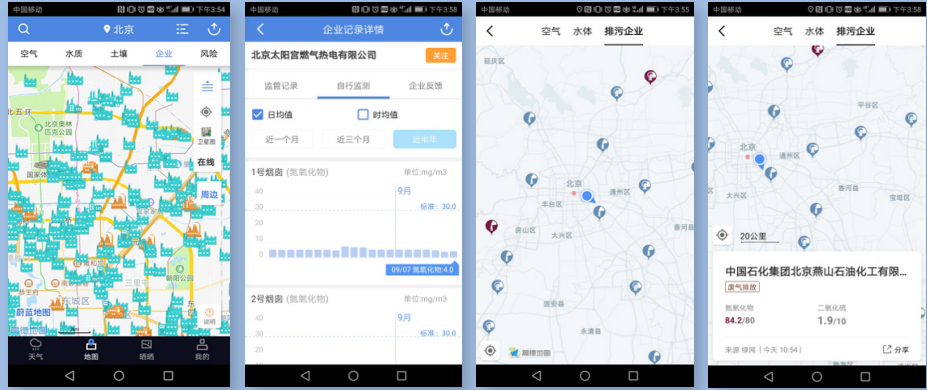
中国移动 下午3:54

北京

空气 水质 土壤 企业 风险

北五环 北京奥林匹克公园 国家体 在线 周边 朝阳 东城区 蔚蓝地图 天气 地图 晒晒 我的

中国移动 下午3:58

企业记录详情

北京太阳宫燃气热电有限公司 关注

监管记录 自行监测 企业反馈

日均值 时均值

近一个月 近三个月 近半年

1号烟囱（氮氧化物） 单位:mg/m3

9月

标准：30.0

09/07 氮氧化物:4.0

2号烟囱（氮氧化物） 单位:mg/m3

9月

标准：30.0

中国移动 下午3:55

空气 水体 排污企业

北京 丰台区 通州区 大兴区 房山区 永清县 蔚蓝地图

中国移动 下午3:58

空气 水体 排污企业

北京 通州区 平谷区 大兴区 香河县

20公里

中国石化集团北京燕山石油化工有限...

废气排放

氮氧化物 84.2/80

二氧化硫 1.9/10

来源 综网（今天 10:54） 分享